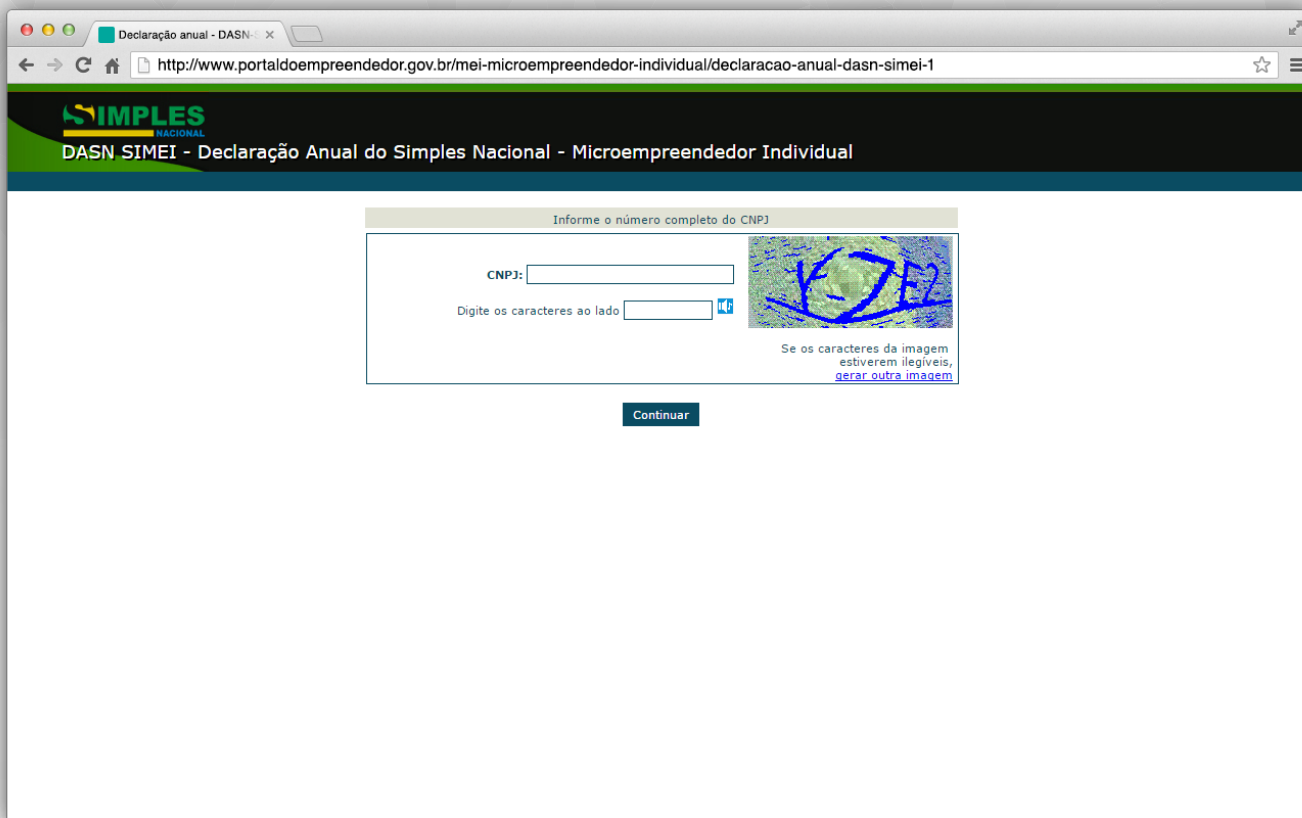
Declaração anual - DASN-S ×

http://www.portaldoempreendedor.gov.br/mei-microempreendedor-individual/declaracao-anual-dasn-simei-1

SIMPLES NACIONAL

DASN SIMEI - Declaração Anual do Simples Nacional - Microempreendedor Individual

Informe o número completo do CNPJ

CNPJ:

Digite os caracteres ao lado

YZE2

Se os caracteres da imagem estiverem ilegíveis, gerar outra imagem

Continuar